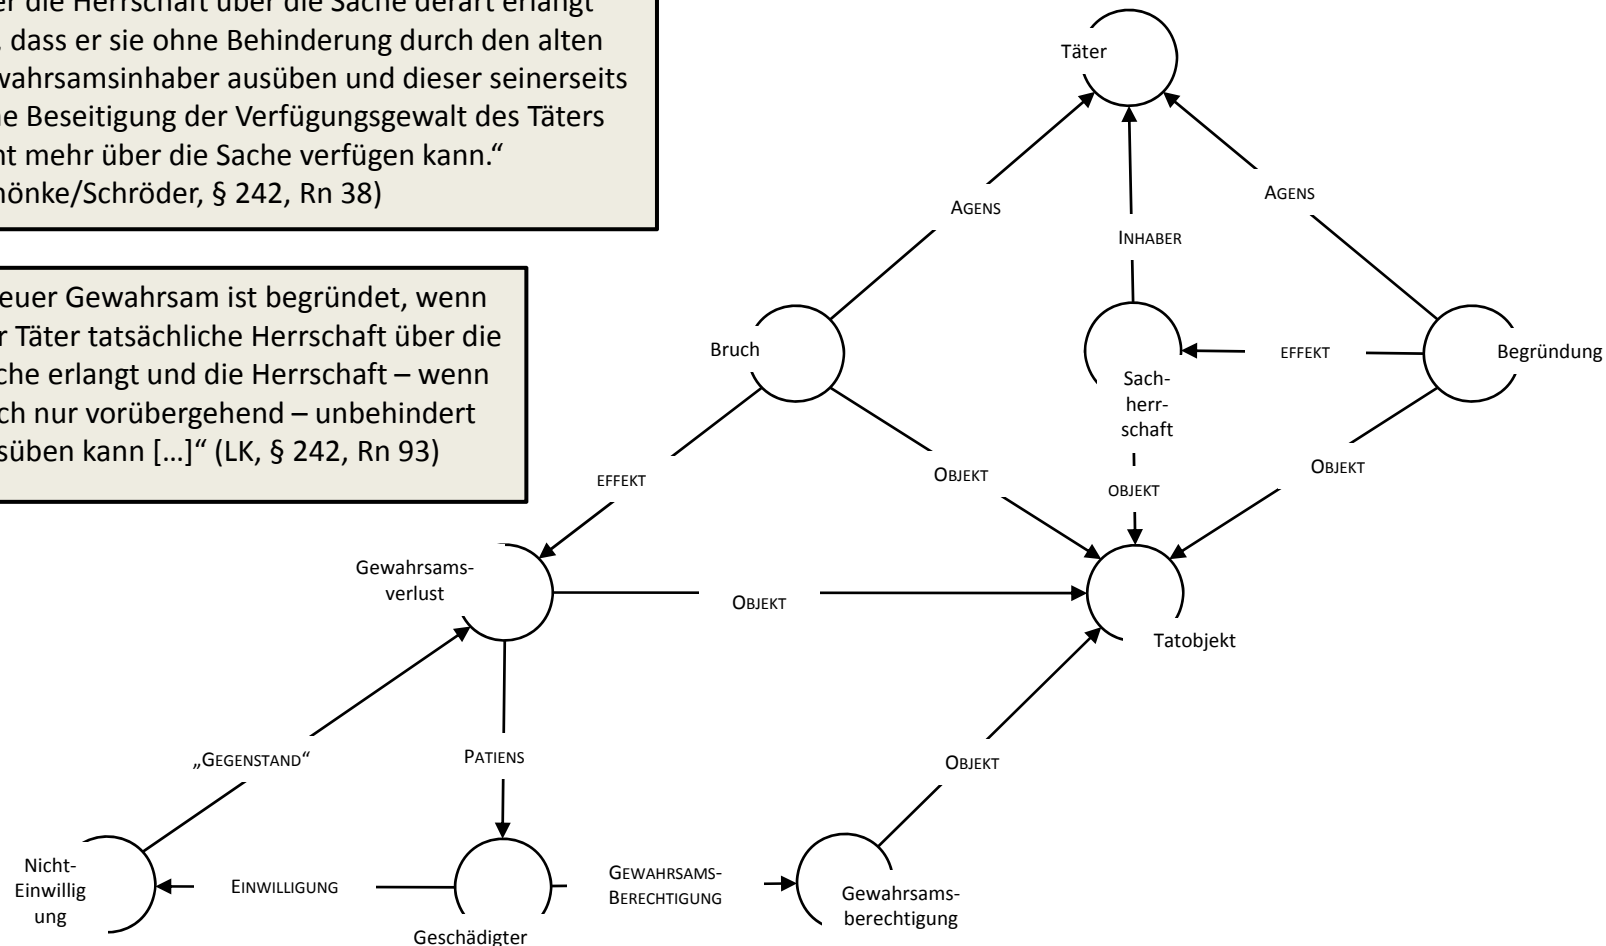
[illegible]er die Herrschaft über die Sache derart erlangt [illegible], dass er sie ohne Behinderung durch den alten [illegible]wahrsamsinhaber ausüben und dieser seinerseits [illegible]e Beseitigung der Verfügungsgewalt des Täters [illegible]t mehr über die Sache verfügen kann.“ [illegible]önke/Schröder, § 242, Rn 38)

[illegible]euer Gewahrsam ist begründet, wenn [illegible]r Täter tatsächliche Herrschaft über die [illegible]che erlangt und die Herrschaft – wenn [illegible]ch nur vorübergehend – unbehindert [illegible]süben kann […]“ (LK, § 242, Rn 93)

Täter

AGENS

INHABER

AGENS

Bruch

Sachherrschaft

EFFEKT

Begründung

EFFEKT

OBJEKT

OBJEKT

OBJEKT

Gewahrsamsverlust

OBJEKT

Tatobjekt

„GEGENSTAND“

PATIENS

OBJEKT

Nicht-Einwillig ung

EINWILLIGUNG

Geschädigter

GEWAHRSAMS-BERECHTIGUNG

Gewahrsamsberechtigung